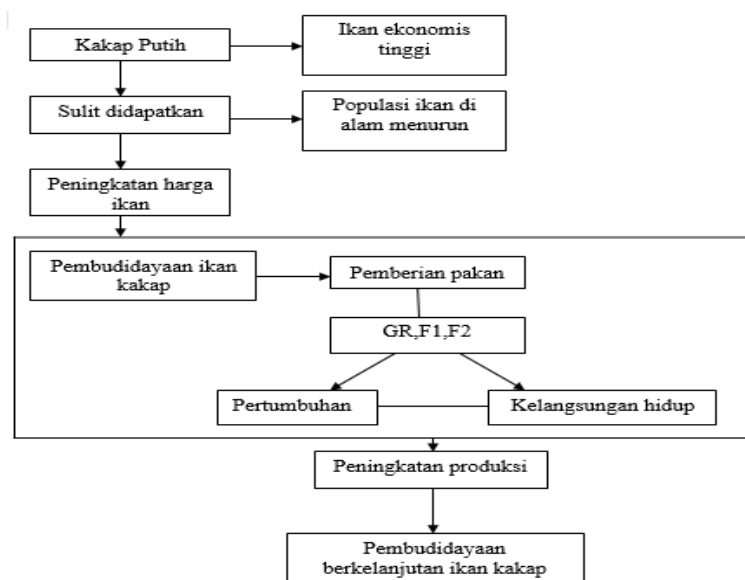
Kakap Putih

Ikan ekonomis tinggi

Sulit didapatkan

Populasi ikan di alam menurun

Peningkatan harga ikan

Pembudidayaan ikan kakap

Pemberian pakan

GR,F1,F2

Pertumbuhan

Kelangsungan hidup

Peningkatan produksi

Pembudidayaan berkelanjutan ikan kakap